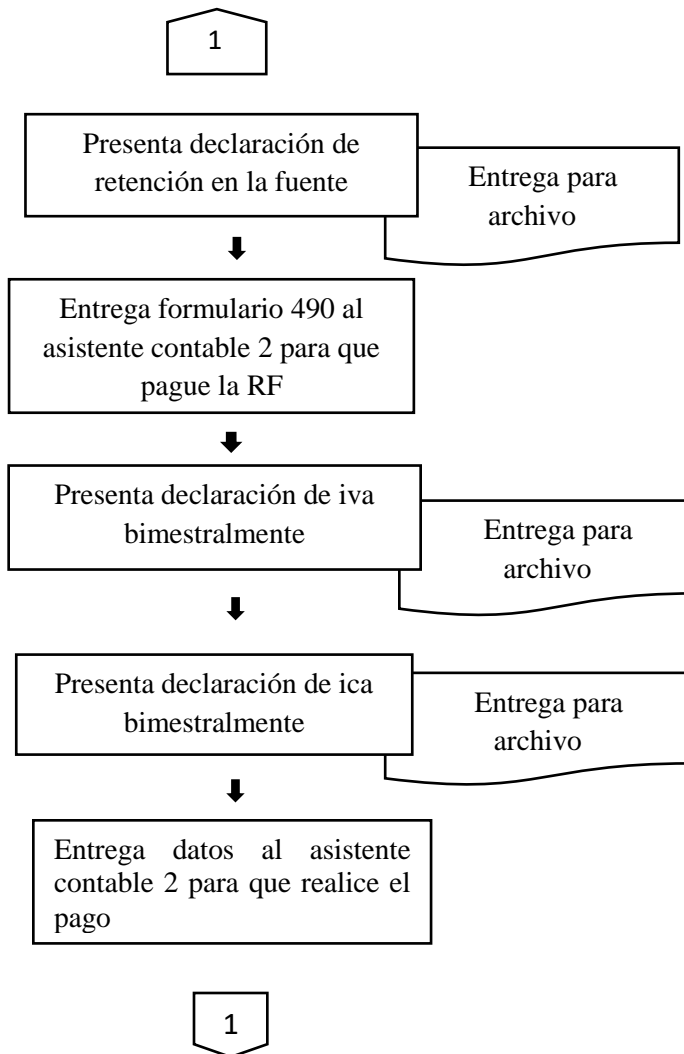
1

Presenta declaración de retención en la fuente

Entrega para archivo

Entrega formulario 490 al asistente contable 2 para que pague la RF

Presenta declaración de iva bimestralmente

Entrega para archivo

Presenta declaración de ica bimestralmente

Entrega para archivo

Entrega datos al asistente contable 2 para que realice el pago

1